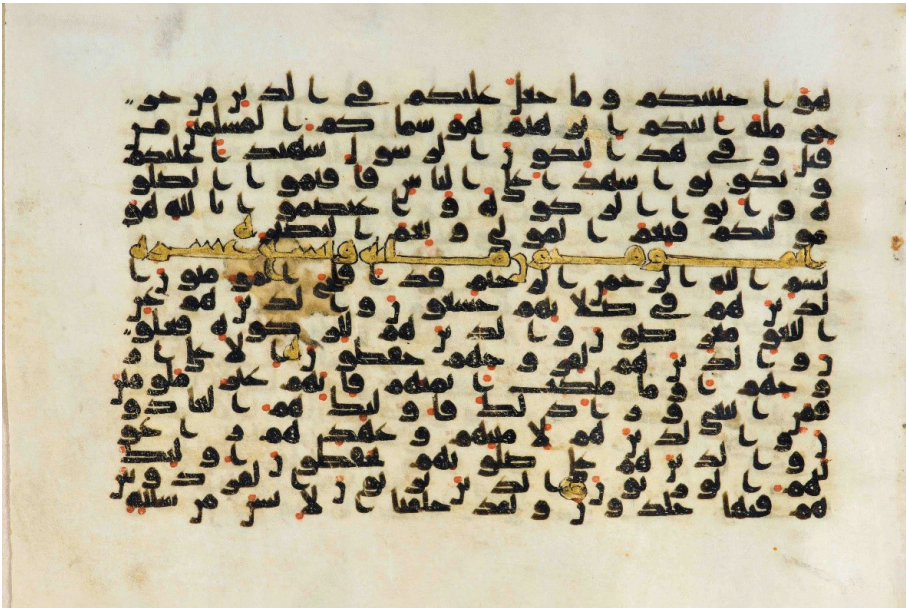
هو اجتبكم وما جعل عليكم في الدين من حر
ج ملة ابيكم ابرهيم هو سمكم المسلمين من
قبل وفي هذا ليكون الرسول شهيدا عليكم
وتكونوا شهدا على الناس فاقيموا الصلو
ة واتوا الزكوة واعتصموا بالله هو
مولكم فنعم المولى ونعم النصير
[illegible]
بسم الله الرحمن الرحيم قد افلح المؤمنون
الذين هم في صلاتهم خشعون والذين هم عن
اللغو معرضون والذين هم للزكوة فعلو
ن والذين هم لفروجهم حفظون الا على
ازوجهم او ما ملكت ايمنهم فانهم غير ملو
مين فمن ابتغى وراء ذلك فاولئك هم العدو
ن والذين هم لامنتهم وعهدهم رعون
والذين هم على صلوتهم يحافظون اولئك هم
الورثون الذين يرثون الفردوس هم
فيها خلدون ولقد خلقنا الانسن من سللة